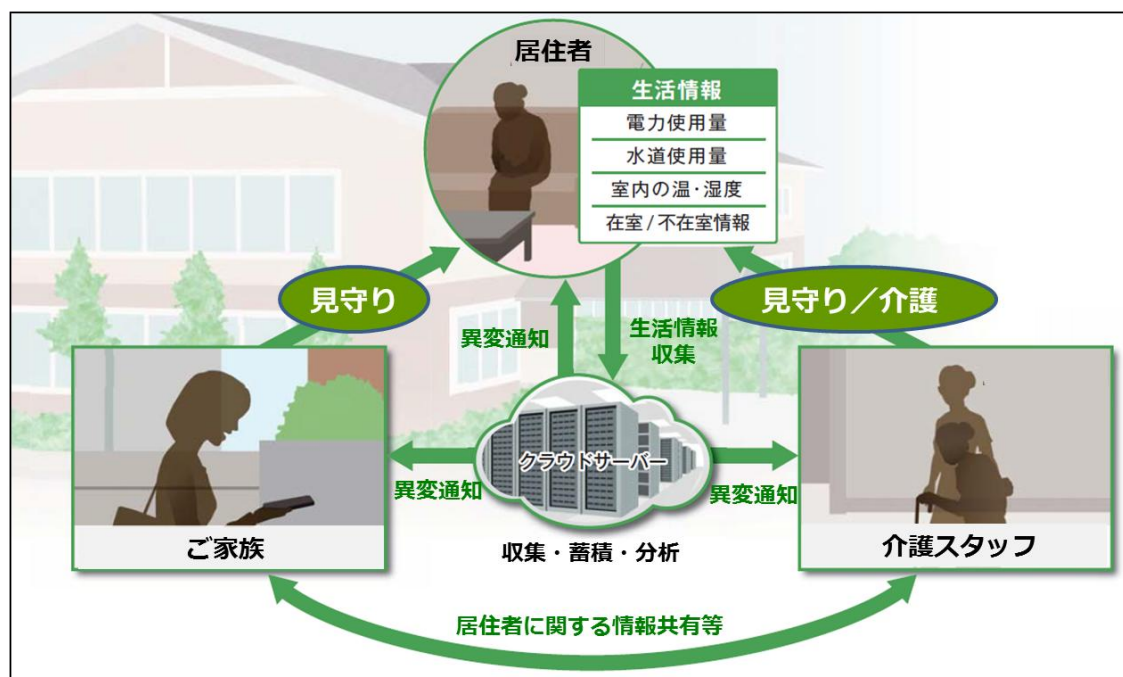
居住者

生活情報
電力使用量
水道使用量
室内の温・湿度
在室／不在室情報

見守り

見守り／介護

異変通知

生活情報収集

クラウドサーバー

異変通知

異変通知

ご家族

収集・蓄積・分析

介護スタッフ

居住者に関する情報共有等